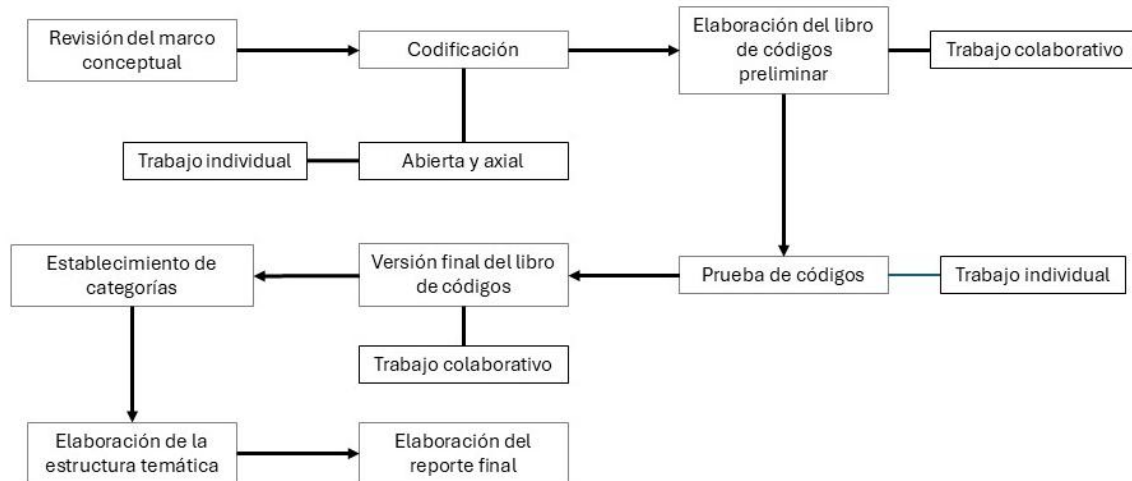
Revisión del marco conceptual

Codificación

Elaboración del libro de códigos preliminar

Trabajo colaborativo

Trabajo individual

Abierta y axial

Establecimiento de categorías

Versión final del libro de códigos

Prueba de códigos

Trabajo individual

Trabajo colaborativo

Elaboración de la estructura temática

Elaboración del reporte final